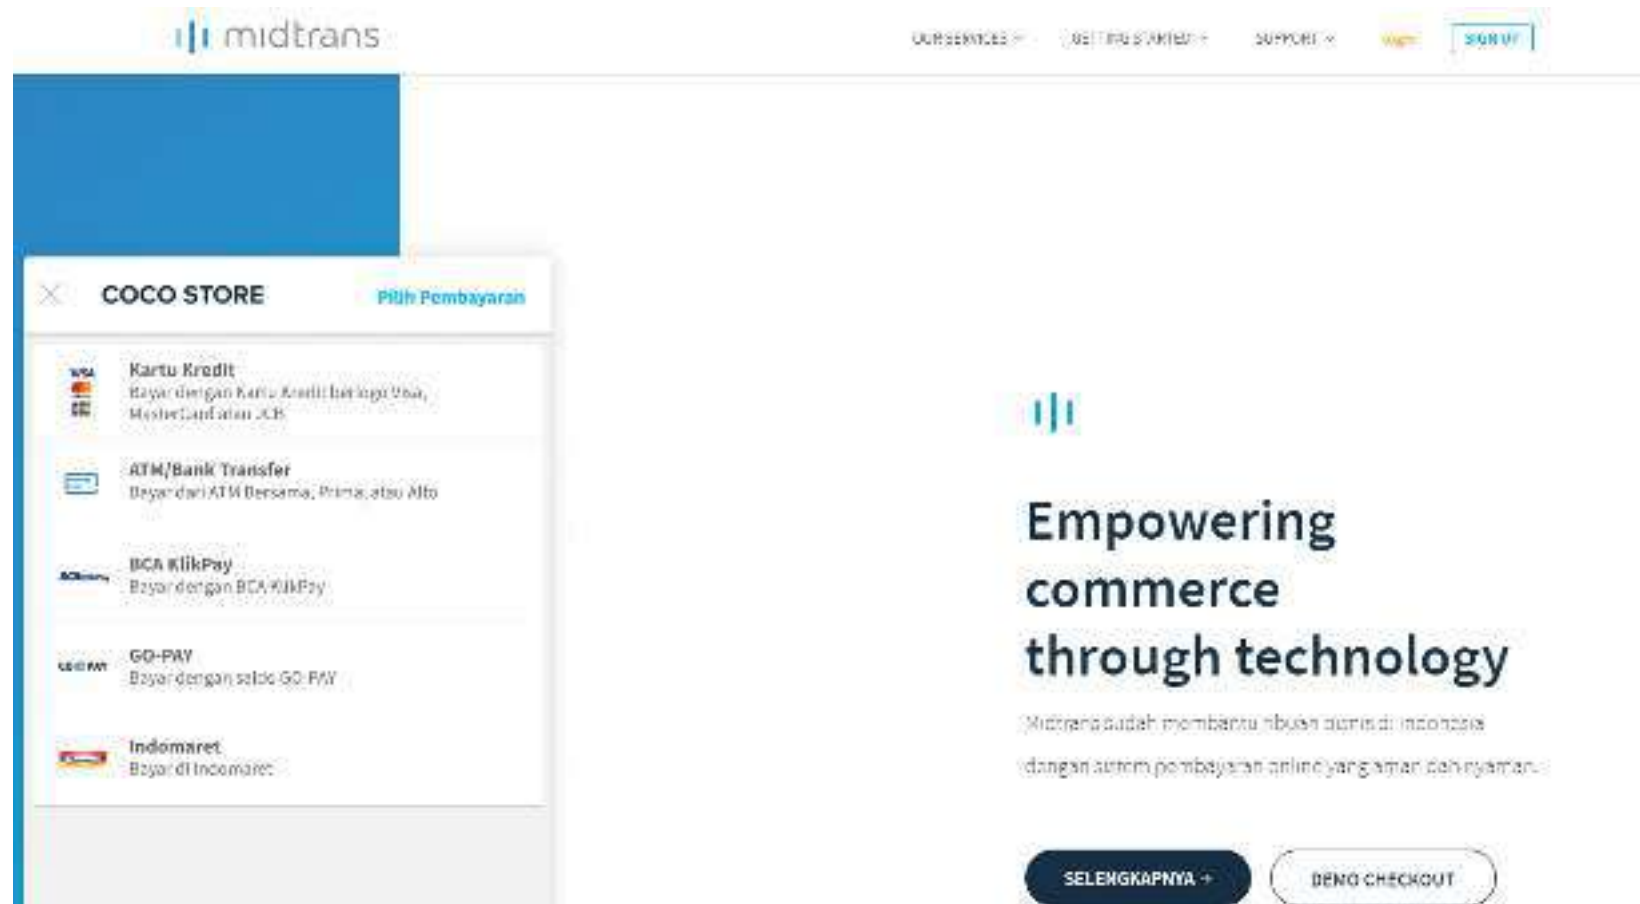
midtrans

OUR SERVICES GETTING STARTED SUPPORT Login SIGN UP

COCO STORE

Pilih Pembayaran

Kartu Kredit
Bayar dengan Kartu Kredit berlogo Visa, MasterCard atau JCB

ATM/Bank Transfer
Bayar dari ATM Bersama, Prima, atau Alto

BCA KlikPay
Bayar dengan BCA KlikPay

GO-PAY
Bayar dengan saldo GO-PAY

Indomaret
Bayar di Indomaret

Empowering commerce through technology

Midtrans sudah membantu ribuan bisnis di Indonesia dengan sistem pembayaran online yang aman dan nyaman.

SELENGKAPNYA

DEMO CHECKOUT